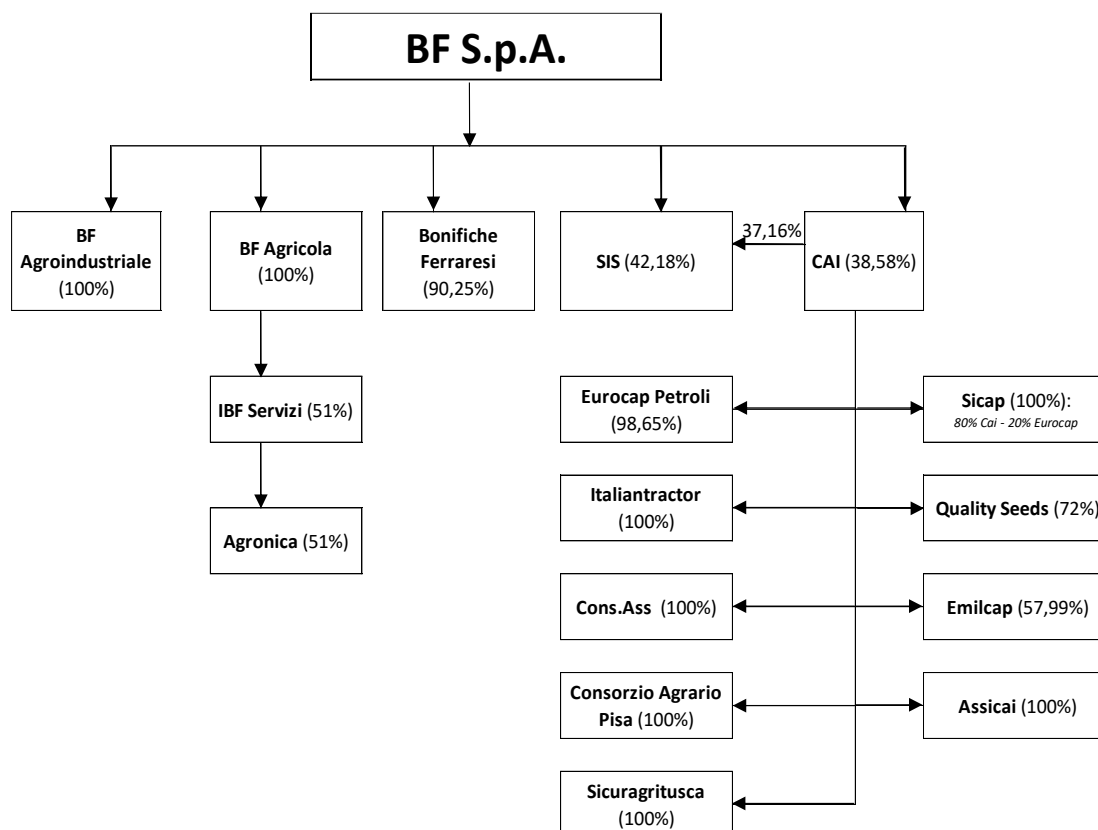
BF S.p.A.

BF Agroindustriale (100%)

BF Agricola (100%)

Bonifiche Ferraresi (90,25%)

SIS (42,18%)

37,16%

CAI (38,58%)

IBF Servizi (51%)

Agronica (51%)

Eurocap Petroli (98,65%)

Sicap (100%): 80% Cai - 20% Eurocap

Italiantractor (100%)

Quality Seeds (72%)

Cons.Ass (100%)

Emilcap (57,99%)

Consorzio Agrario Pisa (100%)

Assicai (100%)

Sicuragritusca (100%)